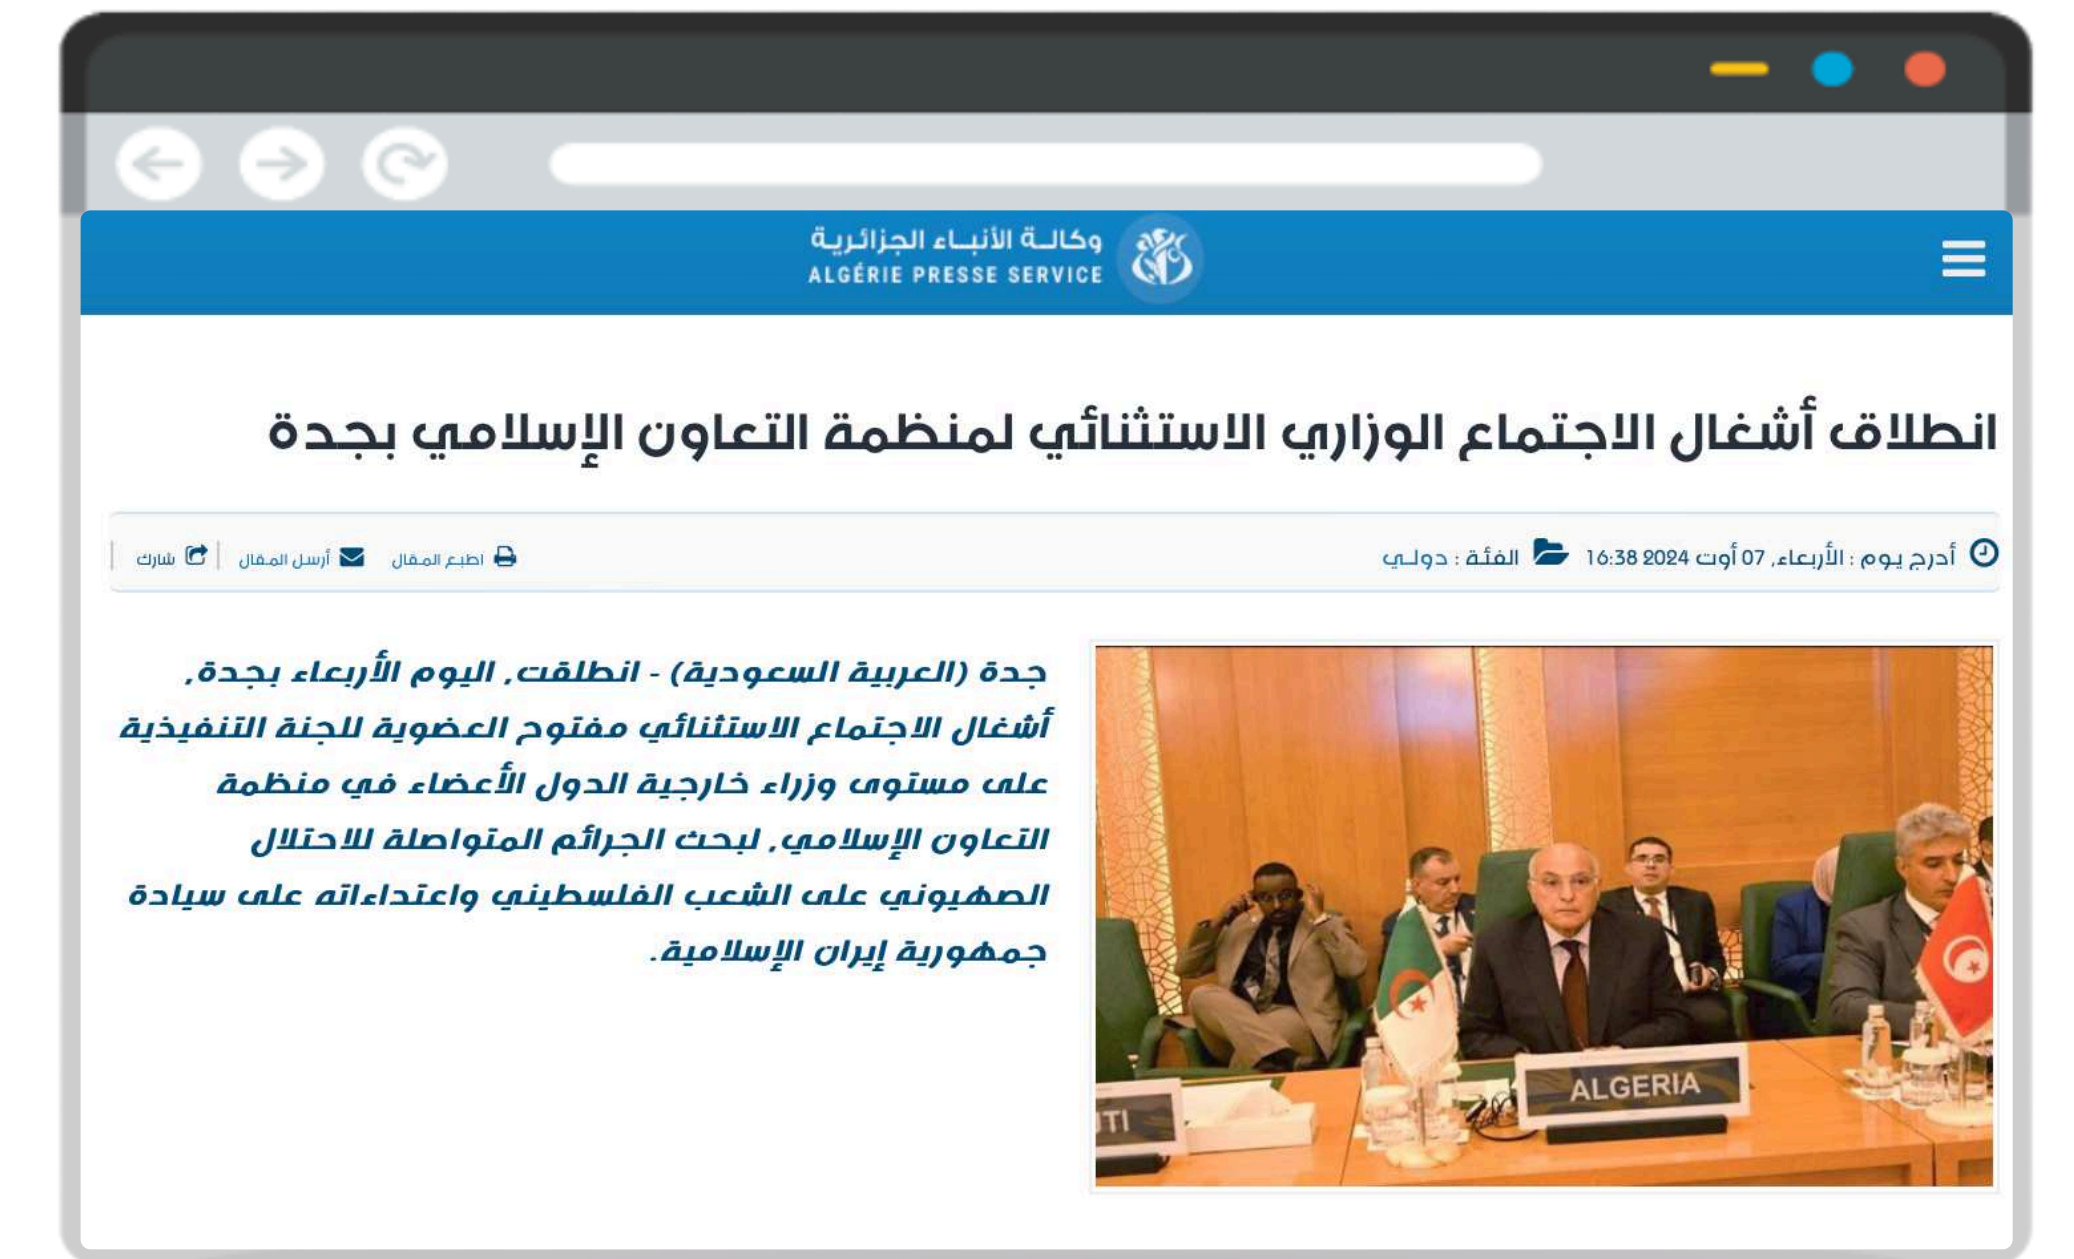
وكالة الأنباء الجزائرية
ALGÉRIE PRESSE SERVICE

انطلاق أشغال الاجتماع الوزاري الاستثنائي لمنظمة التعاون الإسلامي بجدة

أدرج يوم : الأربعاء, 07 أوت 2024 16:38 الفئة : دولي

اطبع المقال أرسل المقال شارك

جدة (العربية السعودية) - انطلقت, اليوم الأربعاء بجدة, أشغال الاجتماع الاستثنائي مفتوح العضوية للجنة التنفيذية على مستوى وزراء خارجية الدول الأعضاء في منظمة التعاون الإسلامي, لبحث الجرائم المتواصلة للاحتلال الصهيوني على الشعب الفلسطيني واعتداءاته على سيادة جمهورية إيران الإسلامية.

ALGERIA
TI